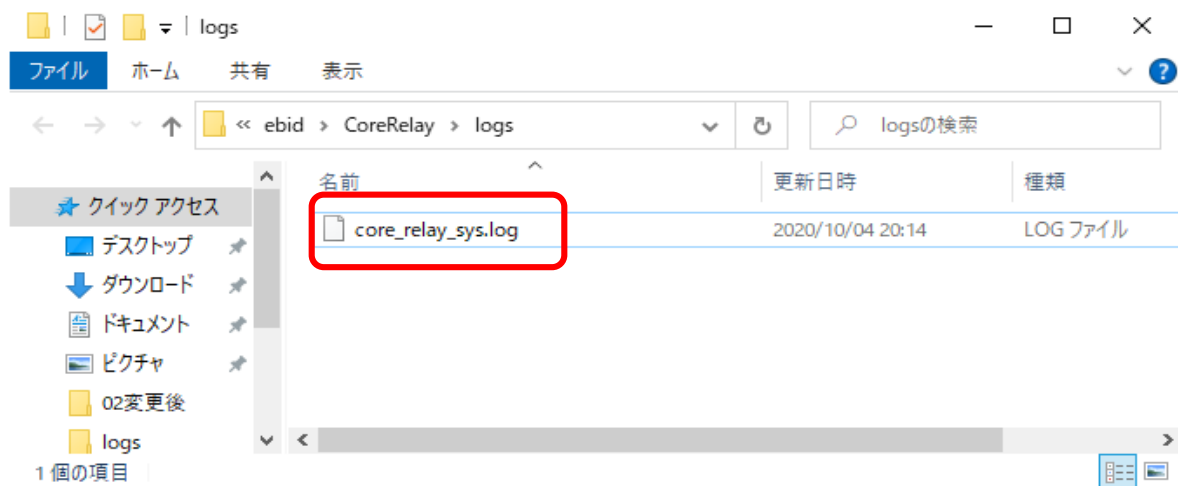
logs

ファイル ホーム 共有 表示

« ebid > CoreRelay > logs

logsの検索

名前 | 更新日時 | 種類
core_relay_sys.log | 2020/10/04 20:14 | LOG ファイル

クイック アクセス
デスクトップ
ダウンロード
ドキュメント
ピクチャ
02変更後
logs

1 個の項目